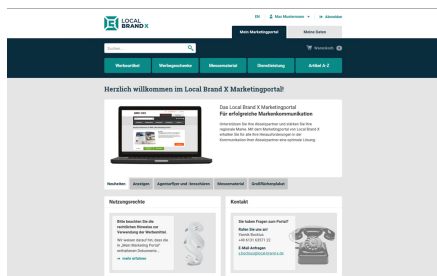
LOCAL BRAND X

EN | Max Mustermann | Abmelden

Mein Marketingportal | Meine Daten

Suchen

Warenkorb 0

Werbeartikel | Werbegeschenke | Messematerial | Dienstleistung | Artikel A-Z

Herzlich willkommen im Local Brand X Marketingportal!

Das Local Brand X Marketingportal
Für erfolgreiche Markenkommunikation

Unterstützen Sie Ihre Absatzpartner und stärken Sie Ihre regionale Marke. Mit dem Marketingportal von Local Brand X erhalten Sie für alle Ihre Herausforderungen in der Kommunikation Ihrer Absatzpartner eine optimale Lösung.

Neuheiten | Anzeigen | Agenturflyer und -broschüren | Messematerial | Großflächenplakat

Nutzungsrechte

Bitte beachten Sie die rechtlichen Hinweise zur Verwendung der Werbemittel.

Wir weisen darauf hin, dass die im „Mein Marketing Portal" enthaltenen Dokumente...

→ mehr erfahren

Kontakt

Sie haben Fragen zum Portal?

Rufen Sie uns an!
Vanilla Beckus
+49 6131 62571 22

E-Mail Anfragen
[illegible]